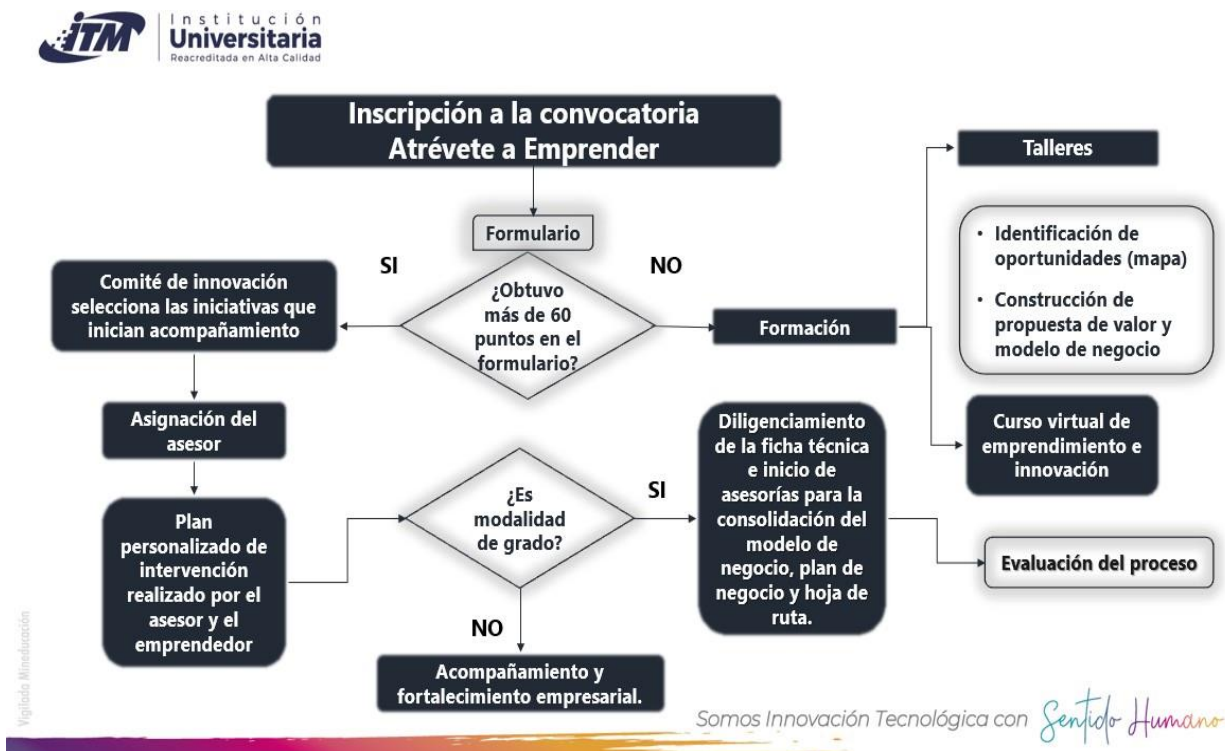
ITM Institución Universitaria
Reacreditada en Alta Calidad

Inscripción a la convocatoria
Atrévete a Emprender

Formulario

¿Obtuvo más de 60 puntos en el formulario?

SI

NO

Comité de innovación selecciona las iniciativas que inician acompañamiento

Formación

Talleres

• Identificación de oportunidades (mapa)
• Construcción de propuesta de valor y modelo de negocio

Curso virtual de emprendimiento e innovación

Asignación del asesor

Plan personalizado de intervención realizado por el asesor y el emprendedor

¿Es modalidad de grado?

SI

NO

Diligenciamiento de la ficha técnica e inicio de asesorías para la consolidación del modelo de negocio, plan de negocio y hoja de ruta.

Evaluación del proceso

Acompañamiento y fortalecimiento empresarial.

Vigilado Mineducación

Somos Innovación Tecnológica con Sentido Humano